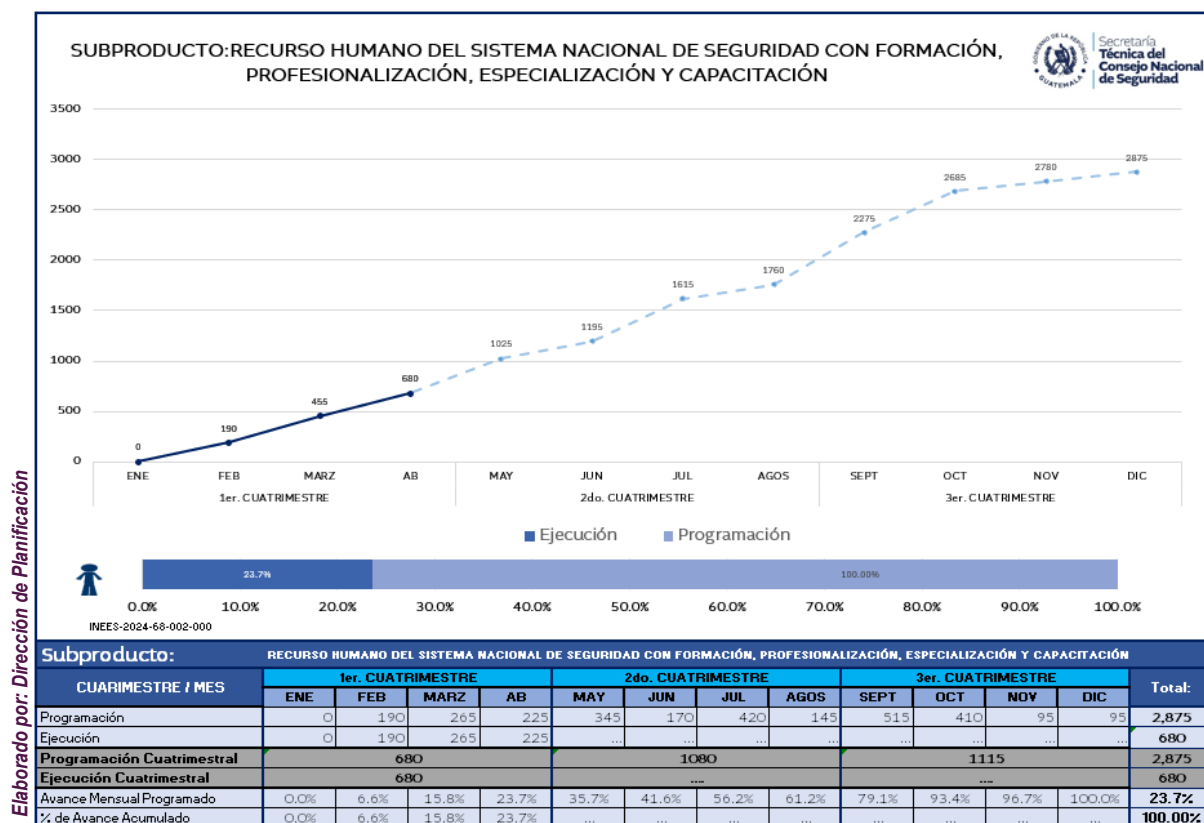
SUBPRODUCTO:RECURSO HUMANO DEL SISTEMA NACIONAL DE SEGURIDAD CON FORMACIÓN, PROFESIONALIZACIÓN, ESPECIALIZACIÓN Y CAPACITACIÓN

GOBIERNO DE LA REPÚBLICA GUATEMALA
Secretaría Técnica del Consejo Nacional de Seguridad

3500
3000
2500
2000
1500
1000
500
0

0 190 455 680 1025 1195 1615 1760 2275 2685 2780 2875

ENE FEB MARZ AB MAY JUN JUL AGOS SEPT OCT NOV DIC
1er. CUATRIMESTRE 2do. CUATRIMESTRE 3er. CUATRIMESTRE

Ejecución Programación

23.7% 100.00%

0.0% 10.0% 20.0% 30.0% 40.0% 50.0% 60.0% 70.0% 80.0% 90.0% 100.0%

INEES-2024-68-002-000

Elaborado por: Dirección de Planificación

| Subproducto: | RECURSO HUMANO DEL SISTEMA NACIONAL DE SEGURIDAD CON FORMACIÓN, PROFESIONALIZACIÓN, ESPECIALIZACIÓN Y CAPACITACIÓN | | | | | | | | | | | | |
|---|---|---|---|---|---|---|---|---|---|---|---|---|---|
| CUARIMESTRE / MES | 1er. CUATRIMESTRE | | | | 2do. CUATRIMESTRE | | | | 3er. CUATRIMESTRE | | | | Total: |
| | ENE | FEB | MARZ | AB | MAY | JUN | JUL | AGOS | SEPT | OCT | NOV | DIC | |
| Programación | 0 | 190 | 265 | 225 | 345 | 170 | 420 | 145 | 515 | 410 | 95 | 95 | 2,875 |
| Ejecución | 0 | 190 | 265 | 225 | ... | ... | ... | ... | ... | ... | ... | ... | 680 |
| Programación Cuatrimestral | 680 | | | | 1080 | | | | 1115 | | | | 2,875 |
| Ejecución Cuatrimestral | 680 | | | | ... | | | | ... | | | | 680 |
| Avance Mensual Programado | 0.0% | 6.6% | 15.8% | 23.7% | 35.7% | 41.6% | 56.2% | 61.2% | 79.1% | 93.4% | 96.7% | 100.0% | 23.7% |
| % de Avance Acumulado | 0.0% | 6.6% | 15.8% | 23.7% | ... | ... | ... | ... | ... | ... | ... | ... | 100.00% |